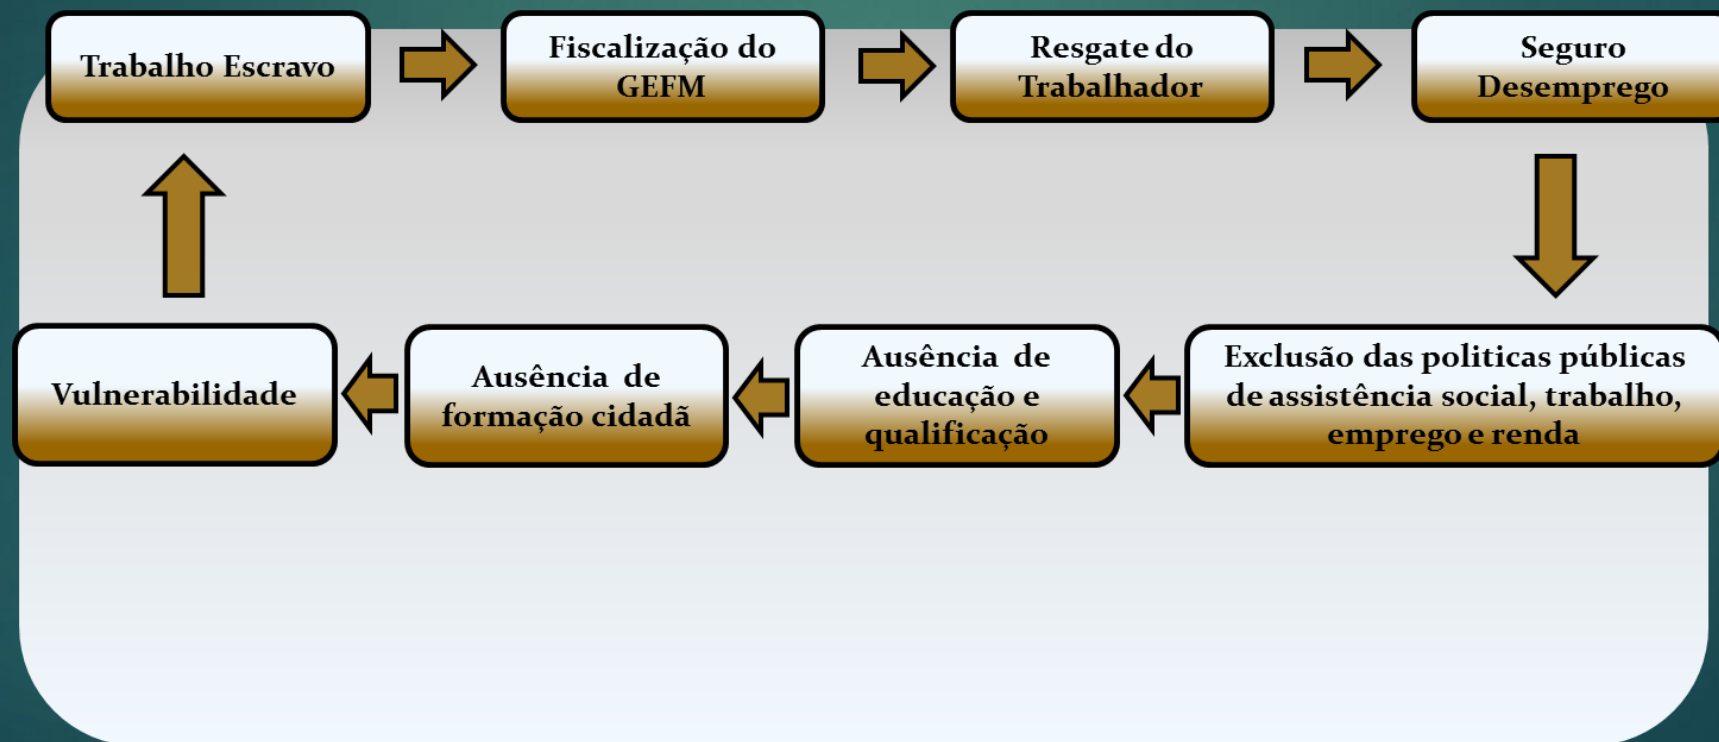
Trabalho Escravo

Fiscalização do GEFM

Resgate do Trabalhador

Seguro Desemprego

Exclusão das politicas públicas de assistência social, trabalho, emprego e renda

Ausência de educação e qualificação

Ausência de formação cidadã

Vulnerabilidade